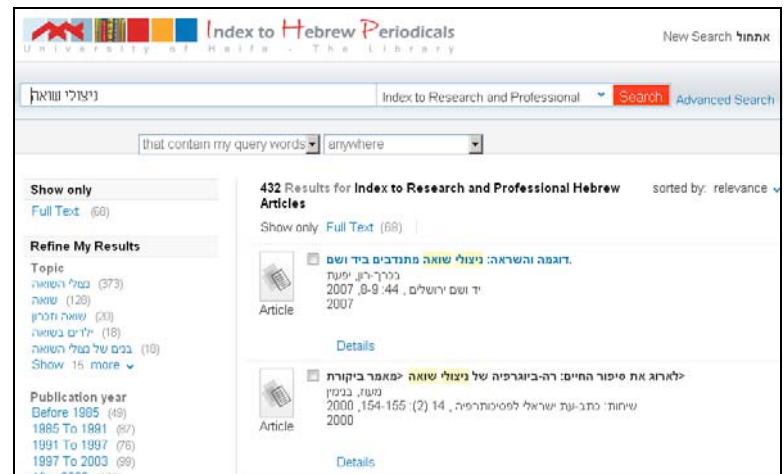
Index to Hebrew Periodicals
University of Haifa - The Library
New Search אתחול

ניצולי שואה
Index to Research and Professional
Search
Advanced Search

that contain my query words
anywhere

Show only
Full Text (68)

Refine My Results
Topic
ניצולי השואה (373)
שואה (128)
שואה וזכרון (20)
ילדים בשואה (18)
בנים של ניצולי השואה (10)
Show 15 more

Publication year
Before 1985 (49)
1985 To 1991 (67)
1991 To 1997 (76)
1997 To 2003 (99)

432 Results for Index to Research and Professional Hebrew Articles
sorted by: relevance
Show only Full Text (68)

Article
.דוגמה והשראה: ניצולי שואה מתנדבים ביד ושם
בכרך-רון, יפעת
יד ושם ירושלים, 44: 9-8, 2007
2007
Details

Article
<לארוג את סיפור החיים: רה-ביוגרפיה של ניצולי שואה <מאמר ביקורת
משה, בנימין
שיחות: כתב-עת ישראלי לפסיכותרפיה, 14 (2): 155-154, 2000
2000
Details